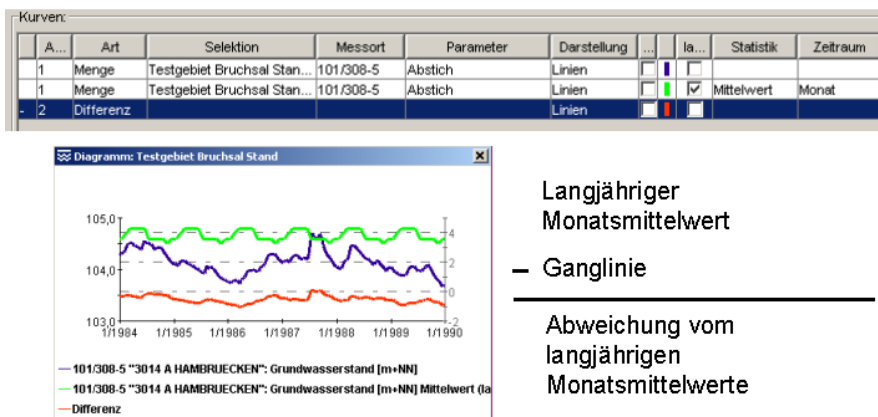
Kurven:

|  | A... | Art | Selektion | Messort | Parameter | Darstellung | ... |  | la... | Statistik | Zeitraum |
|---|---|---|---|---|---|---|---|---|---|---|---|
|  | 1 | Menge | Testgebiet Bruchsal Stan... | 101/308-5 | Abstich | Linien |  |  |  |  |  |
|  | 1 | Menge | Testgebiet Bruchsal Stan... | 101/308-5 | Abstich | Linien |  |  | ✓ | Mittelwert | Monat |
| - | 2 | Differenz |  |  |  | Linien |  |  |  |  |  |

Diagramm: Testgebiet Bruchsal Stand

105,0
104,0
103,0
4
2
0
-2
1/1984 1/1985 1/1986 1/1987 1/1988 1/1989 1/1990

101/308-5 "3014 A HAMBRUECKEN": Grundwasserstand [m+NN]
101/308-5 "3014 A HAMBRUECKEN": Grundwasserstand [m+NN] Mittelwert (la
Differenz

Langjähriger Monatsmittelwert

Ganglinie

Abweichung vom langjährigen Monatsmittelwerte